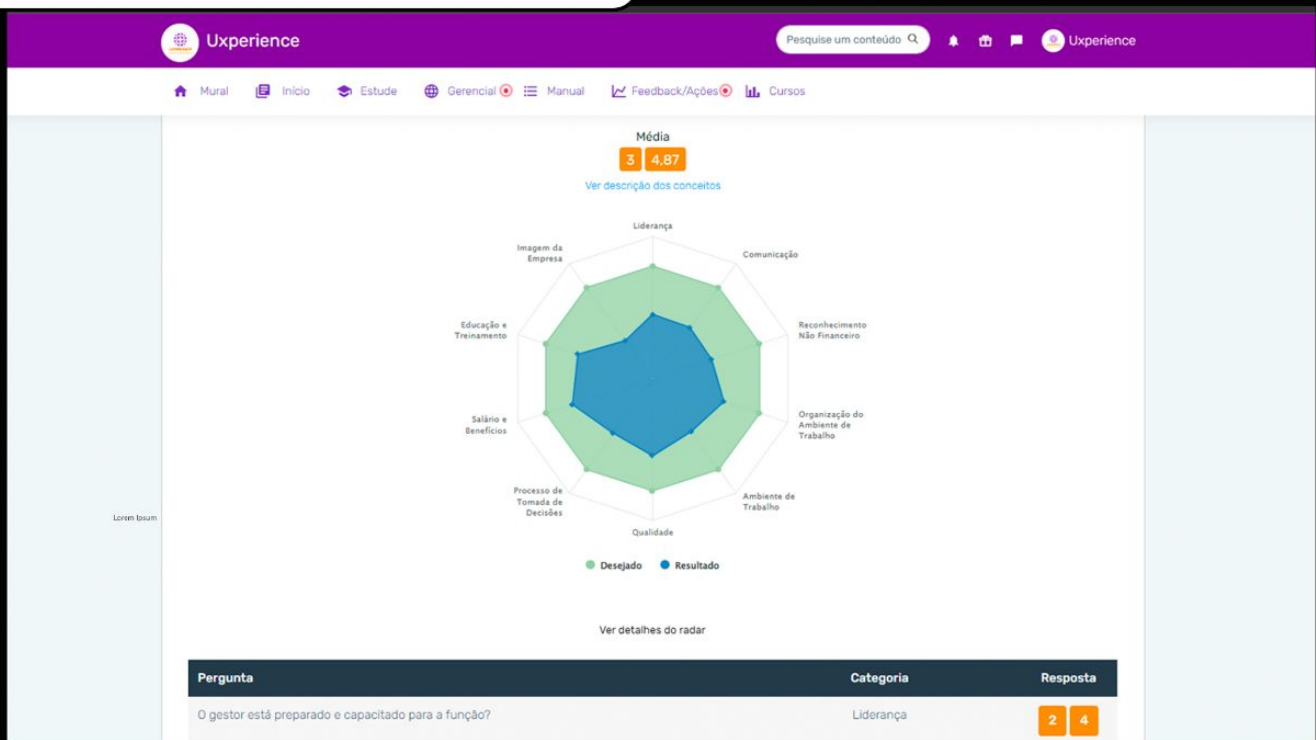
Uxperience

Pesquise um conteúdo

Uxperience

Mural Início Estude Gerencial Manual Feedback/Ações Cursos

Média

3 4,87

Ver descrição dos conceitos

Liderança

Comunicação

Reconhecimento Não Financeiro

Organização do Ambiente de Trabalho

Ambiente de Trabalho

Qualidade

Processo de Tomada de Decisões

Salário e Benefícios

Educação e Treinamento

Imagem da Empresa

Desejado Resultado

Lorem Ipsum

Ver detalhes do radar

| Pergunta | Categoria | Resposta |
|---|---|---|
| O gestor está preparado e capacitado para a função? | Liderança | 2 4 |